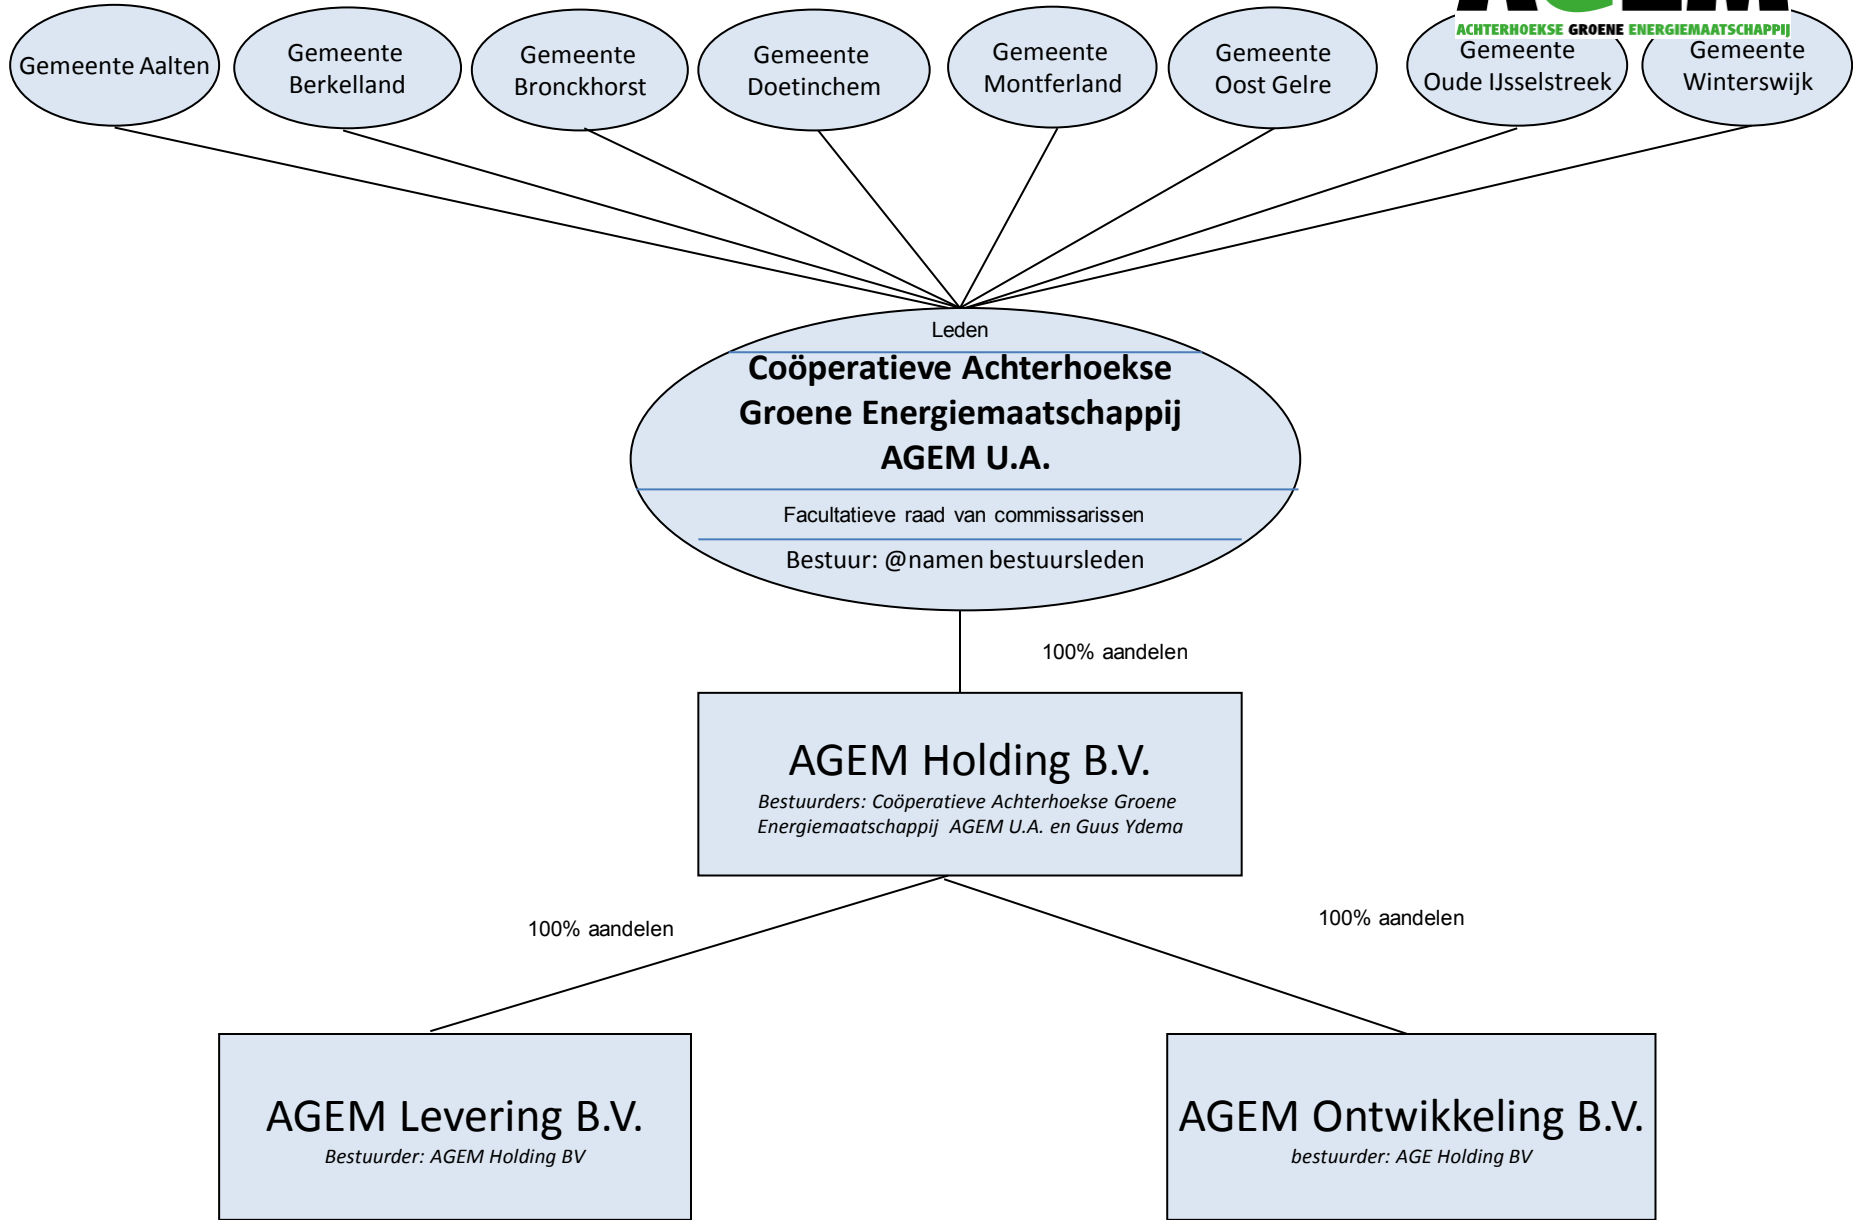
ACHTERHOEKSE GROENE ENERGIEMAATSCHAPPIJ

Gemeente Aalten

Gemeente Berkelland

Gemeente Bronckhorst

Gemeente Doetinchem

Gemeente Montferland

Gemeente Oost Gelre

Gemeente Oude IJsselstreek

Gemeente Winterswijk

Leden

**Coöperatieve Achterhoekse Groene Energiemaatschappij AGEM U.A.**

Facultatieve raad van commissarissen

Bestuur: @namen bestuursleden

100% aandelen

AGEM Holding B.V.

*Bestuurders: Coöperatieve Achterhoekse Groene Energiemaatschappij AGEM U.A. en Guus Ydema*

100% aandelen

100% aandelen

AGEM Levering B.V.

*Bestuurder: AGEM Holding BV*

AGEM Ontwikkeling B.V.

*bestuurder: AGE Holding BV*